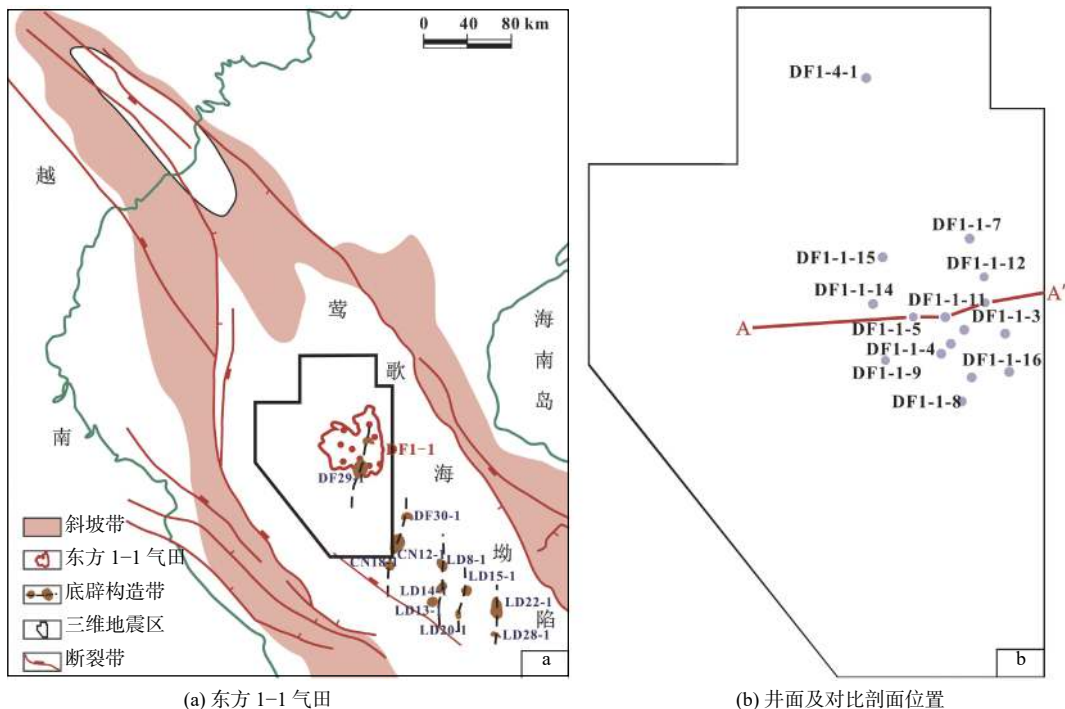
0 40 80 km

越

南

莺

歌

海

坳

陷

海
南
岛

DF1-1

DF29-1

DF30-1

CN12-1

CN18

LD8-1

LD14

LD15-1

LD13-

LD20-1

LD22-1

LD28-1

斜坡带

东方 1-1 气田

底辟构造带

三维地震区

断裂带

a

DF1-4-1

DF1-1-7

DF1-1-15

DF1-1-12

DF1-1-14

DF1-1-11

A'

A

DF1-1-5

DF1-1-3

DF1-1-4

DF1-1-16

DF1-1-9

DF1-1-8

b

(a) 东方 1-1 气田

(b) 井面及对比剖面位置